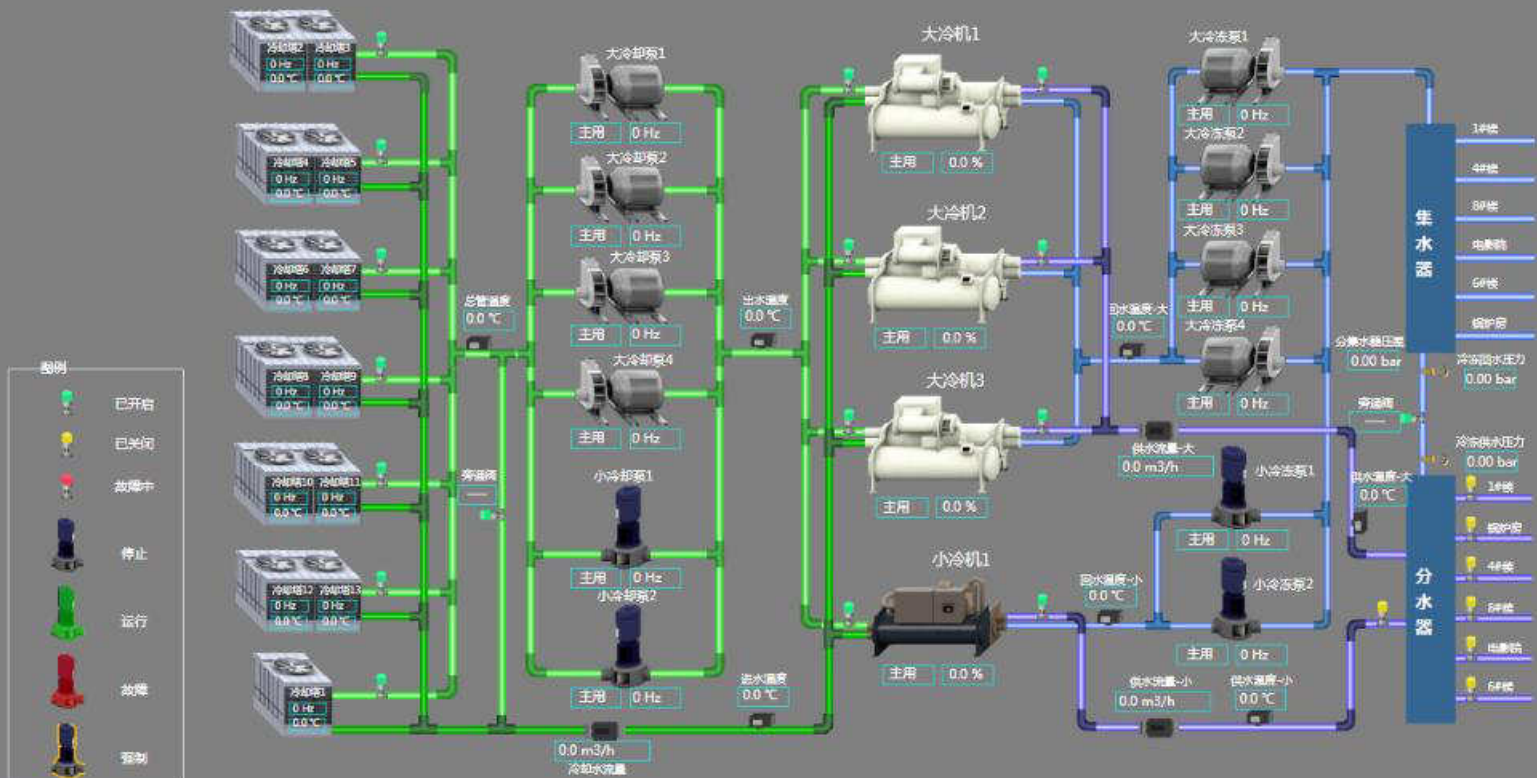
冷却塔2 冷却塔3
0 Hz 0 Hz
0.0 ℃ 0.0 ℃

冷却塔4 冷却塔5
0 Hz 0 Hz
0.0 ℃ 0.0 ℃

冷却塔6 冷却塔7
0 Hz 0 Hz
0.0 ℃ 0.0 ℃

冷却塔8 冷却塔9
0 Hz 0 Hz
0.0 ℃ 0.0 ℃

冷却塔10 冷却塔11
0 Hz 0 Hz
0.0 ℃ 0.0 ℃

冷却塔12 冷却塔13
0 Hz 0 Hz
0.0 ℃ 0.0 ℃

冷却塔1
0 Hz
0.0 ℃

图例
已开启
已关闭
故障中
停止
运行
故障
强制

总管温度
0.0 ℃

旁通阀

大冷却泵1
主用 0 Hz
大冷却泵2
主用 0 Hz
大冷却泵3
主用 0 Hz
大冷却泵4
主用 0 Hz
小冷却泵1
主用 0 Hz
小冷却泵2
主用 0 Hz

出水温度
0.0 ℃

进水温度
0.0 ℃

0.0 m3/h
冷却水流量

大冷机1
主用 0.0 %
大冷机2
主用 0.0 %
大冷机3
主用 0.0 %
小冷机1
主用 0.0 %

大冷冻泵1
主用 0 Hz
大冷冻泵2
主用 0 Hz
大冷冻泵3
主用 0 Hz
大冷冻泵4
主用 0 Hz

回水温度-大
0.0 ℃

供水流量-大
0.0 m3/h

小冷冻泵1
主用 0 Hz
小冷冻泵2
主用 0 Hz

回水温度-小
0.0 ℃

供水流量-小
0.0 m3/h

供水温度-小
0.0 ℃

分集水器压差
0.00 bar

旁通阀

供水温度-大
0.0 ℃

冷冻回水压力
0.00 bar

冷冻供水压力
0.00 bar

集水器
1#楼
4#楼
8#楼
电影院
6#楼
锅炉房

分水器
1#楼
锅炉房
4#楼
8#楼
电影院
6#楼